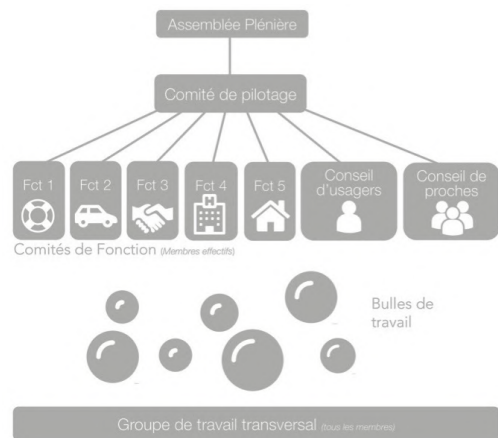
Assemblée Plénière

Comité de pilotage

Fct 1

Fct 2

Fct 3

Fct 4

Fct 5

Conseil d'usagers

Conseil de proches

Comités de Fonction (Membres effectifs)

Bulles de travail

Groupe de travail transversal (tous les membres)